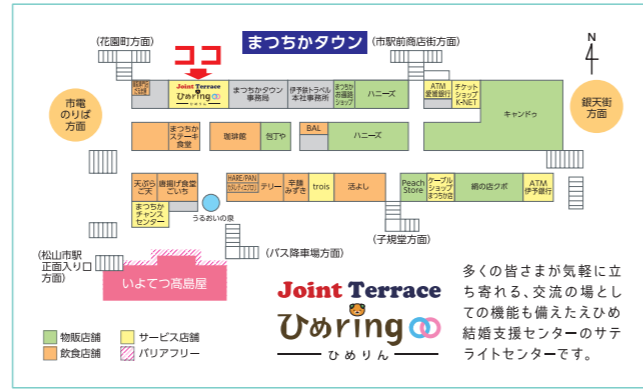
まつちかタウン

(花園町方面)

ココ

(市駅前商店街方面)

N

市電のりば方面

銀天街方面

脇阪小児科

Joint Terrace ひめring

まつちかタウン事務局

伊予鉄トラベル本社事務所

まつちか市議会ショップ

ハニーズ

ATM愛媛銀行

チケットショップK-NET

キャンドゥ

まつちかステーキ食堂

珈琲館

包丁や

BAL

ハニーズ

天ぷらご天

喜撰げ食堂ごいち

HARE/PAN Teriyaki

テリー

辛陳みずき

trois

活よし

Peach Store

ケーブルショップまつちか店

網の店クボ

ATM伊予銀行

まつちかチャンスセンター

うるおいの泉

(バス降車場方面)

(子規堂方面)

(松山市駅正面入り口方面)

いよてつ高島屋

Joint Terrace
ひめring
ひめりん

多くの皆さまが気軽に立ち寄れる、交流の場としての機能も備えたえひめ結婚支援センターのサテライトセンターです。

物販店舗
サービス店舗
飲食店舗
バリアフリー